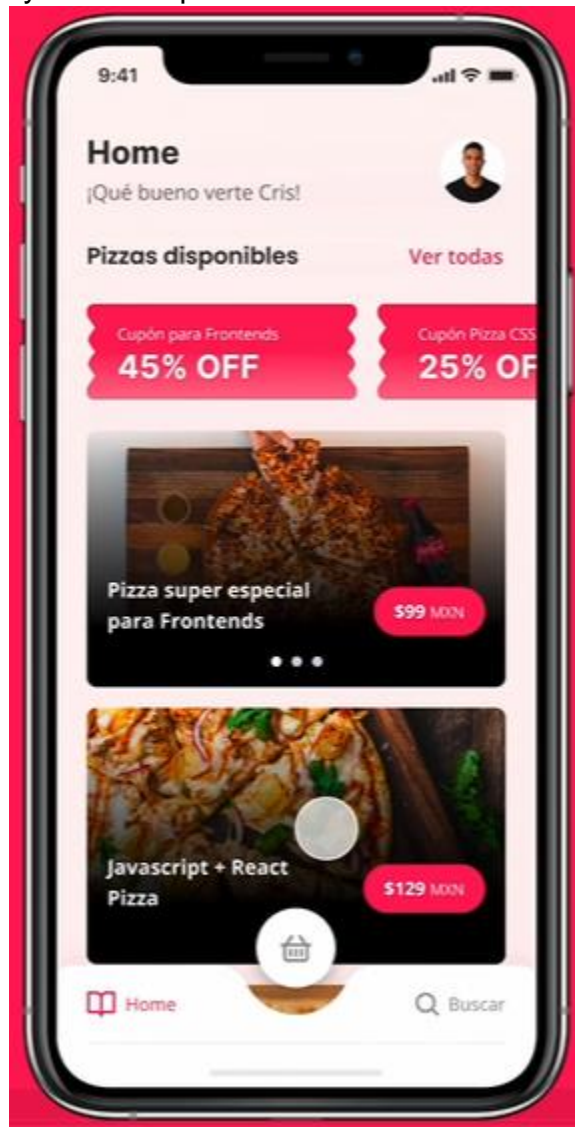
9:41

Home
¡Qué bueno verte Cris!

Pizzas disponibles
Ver todas

Cupón para Frontends
45% OFF

Cupón Pizza CSS
25% OF

Pizza super especial para Frontends
$99 MXN

Javascript + React Pizza
$129 MXN

Home
Buscar